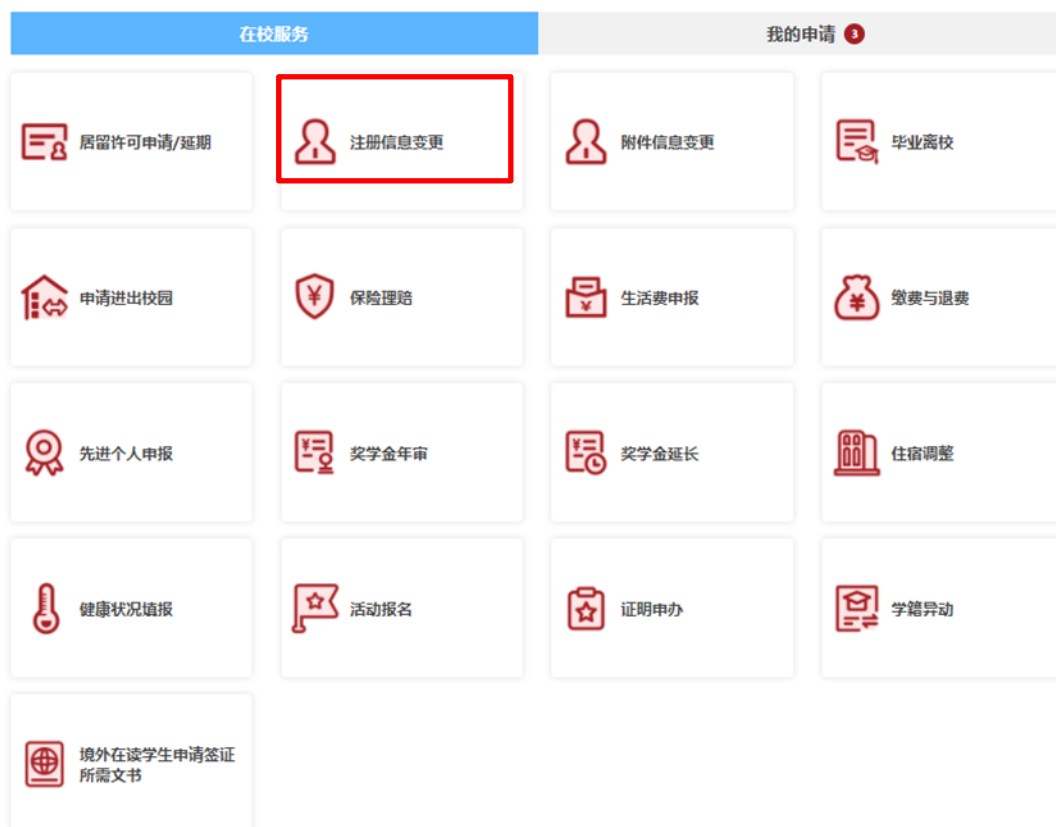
在校服务

我的申请 3

居留许可申请/延期

注册信息变更

附件信息变更

毕业离校

申请进出校园

保险理赔

生活费申报

缴费与退费

先进个人申报

奖学金年审

奖学金延长

住宿调整

健康状况填报

活动报名

证明申办

学籍异动

境外在读学生申请签证所需文书